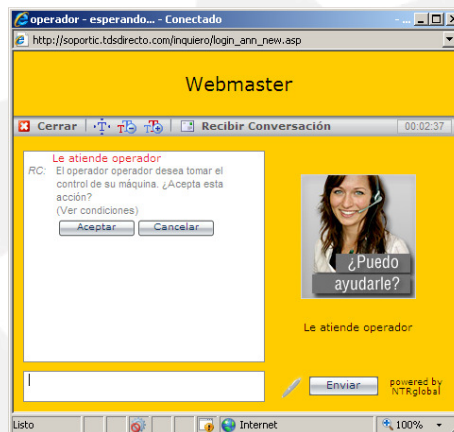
operador - esperando... - Conectado

http://soportic.tdsdirecto.com/inquiero/login_ann_new.asp

Webmaster

Cerrar

Recibir Conversación

00:02:37

Le atiende operador

RC: El operador operador desea tomar el control de su máquina. ¿Acepta esta acción?
(Ver condiciones)

Aceptar Cancelar

¿Puedo ayudarle?

Le atiende operador

Enviar

powered by NTRglobal

Listo

Internet

100%